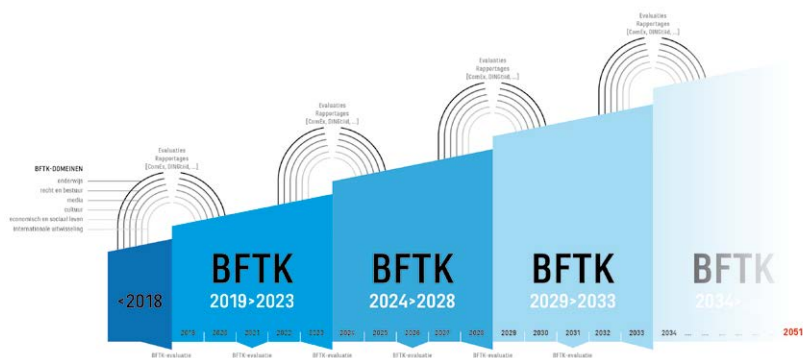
Evaluaties
Rapportages
[ComEx, DINGtiid, ...]

Evaluaties
Rapportages
[ComEx, DINGtiid, ...]

Evaluaties
Rapportages
[ComEx, DINGtiid, ...]

BFTK-DOMEINEN
onderwijs
recht en bestuur
media
cultuur
economisch en sociaal leven
internationale uitwisseling

Evaluaties
Rapportages
[ComEx, DINGtiid, ...]

<2018

BFTK
2019>2023

BFTK
2024>2028

BFTK
2029>2033

BFTK
2034>

2019 2020 2021 2022 2023 2024 2025 2026 2027 2028 2029 2030 2031 2032 2033 2034 ... 2051

BFTK-evaluatie
BFTK-evaluatie
BFTK-evaluatie
BFTK-evaluatie
BFTK-evaluatie
BFTK-evaluatie